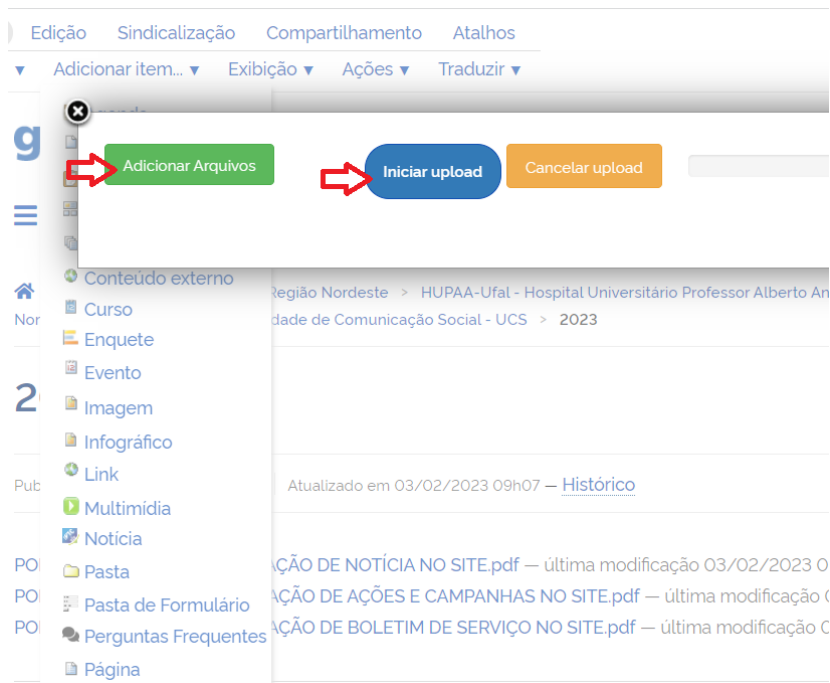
Edição Sindicalização Compartilhamento Atalhos

Adicionar item... ▾ Exibição ▾ Ações ▾ Traduzir ▾

Adicionar Arquivos

Iniciar upload

Cancelar upload

Conteúdo externo
Curso
Enquete
Evento
Imagem
Infográfico
Link
Multimidia
Notícia
Pasta
Pasta de Formulário
Perguntas Frequentes
Página

Região Nordeste > HUPAA-Ufal - Hospital Universitário Professor Alberto An

dade de Comunicação Social - UCS > 2023

Atualizado em 03/02/2023 09h07 — Histórico

AÇÃO DE NOTÍCIA NO SITE.pdf — última modificação 03/02/2023 0

AÇÃO DE AÇÕES E CAMPANHAS NO SITE.pdf — última modificação 0

AÇÃO DE BOLETIM DE SERVIÇO NO SITE.pdf — última modificação 0